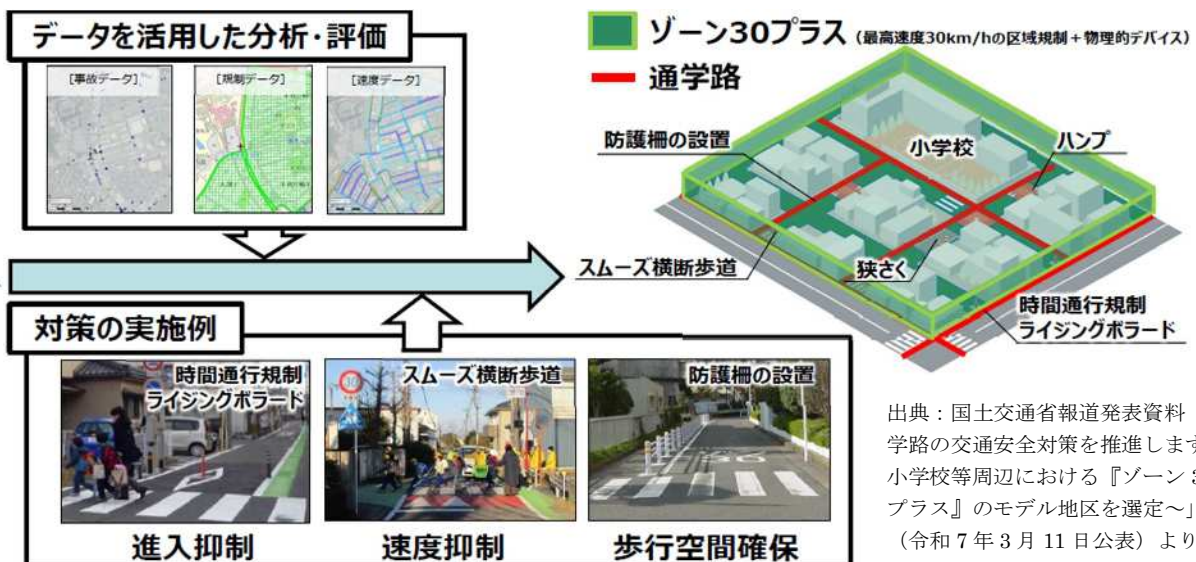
データを活用した分析・評価

[事故データ]

[規制データ]

[速度データ]

ゾーン30プラス (最高速度30km/hの区域規制＋物理的デバイス)

通学路

防護柵の設置

小学校

ハンプ

スムーズ横断歩道

狭さく

時間通行規制
ライジングボラード

対策の実施例

時間通行規制
ライジングボラード

スムーズ横断歩道

防護柵の設置

進入抑制

速度抑制

歩行空間確保

出典：国土交通省報道発表資料 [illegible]学路の交通安全対策を推進しま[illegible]小学校等周辺における『ゾーン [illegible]プラス』のモデル地区を選定～」（令和 7 年 3 月 11 日公表）より